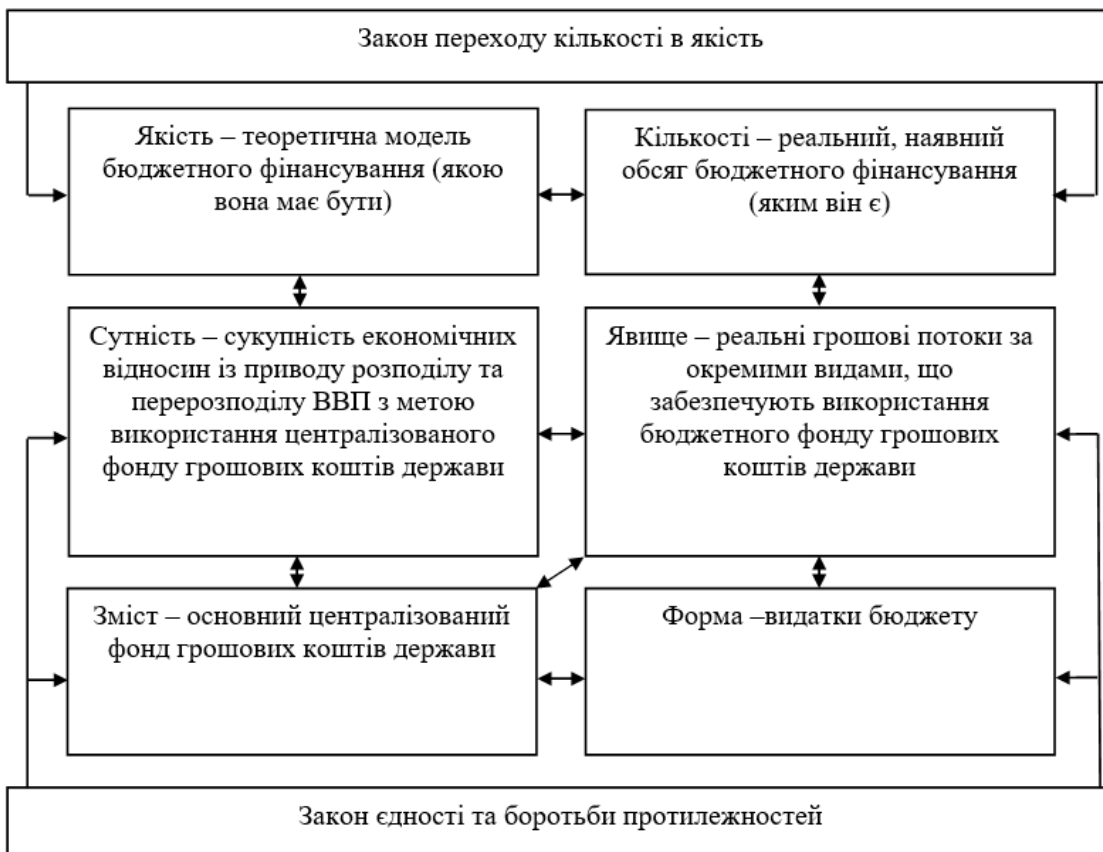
Закон переходу кількості в якість

Якість – теоретична модель бюджетного фінансування (якою вона має бути)

Кількості – реальний, наявний обсяг бюджетного фінансування (яким він є)

Сутність – сукупність економічних відносин із приводу розподілу та перерозподілу ВВП з метою використання централізованого фонду грошових коштів держави

Явище – реальні грошові потоки за окремими видами, що забезпечують використання бюджетного фонду грошових коштів держави

Зміст – основний централізований фонд грошових коштів держави

Форма –видатки бюджету

Закон єдності та боротьби протилежностей